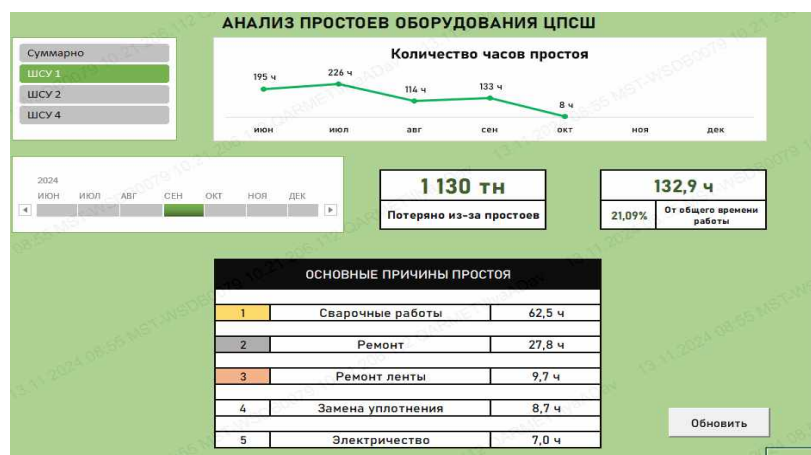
АНАЛИЗ ПРОСТОЕВ ОБОРУДОВАНИЯ ЦПСШ

Суммарно
ШСУ 1
ШСУ 2
ШСУ 4

Количество часов простоя

| июн | июл | авг | сен | окт | ноя | дек |
|---|---|---|---|---|---|---|
| 195 ч | 226 ч | 114 ч | 133 ч | 8 ч | | |

2024
ИЮН ИЮЛ АВГ СЕН ОКТ НОЯ ДЕК

1 130 тн
Потеряно из-за простоев

132,9 ч
21,09% От общего времени работы

ОСНОВНЫЕ ПРИЧИНЫ ПРОСТОЯ

| | | |
|---|---|---|
| 1 | Сварочные работы | 62,5 ч |
| 2 | Ремонт | 27,8 ч |
| 3 | Ремонт ленты | 9,7 ч |
| 4 | Замена уплотнения | 8,7 ч |
| 5 | Электричество | 7,0 ч |

Обновить

13.11.2024 08:55 MST-WSDB0079 10.21.206.112 GARMETAD